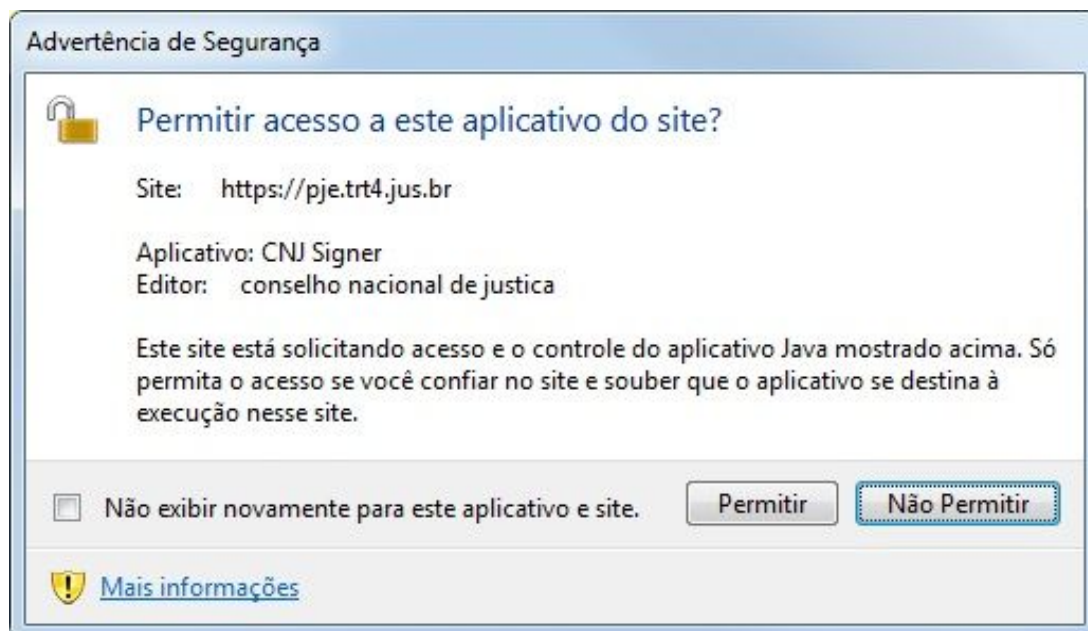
Advertência de Segurança

Permitir acesso a este aplicativo do site?

Site: https://pje.trt4.jus.br

Aplicativo: CNJ Signer
Editor: conselho nacional de justica

Este site está solicitando acesso e o controle do aplicativo Java mostrado acima. Só permita o acesso se você confiar no site e souber que o aplicativo se destina à execução nesse site.

Não exibir novamente para este aplicativo e site.

Permitir

Não Permitir

Mais informações